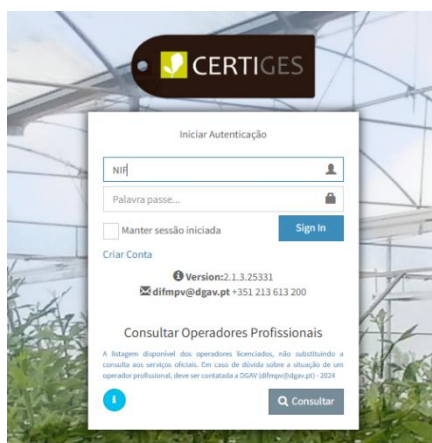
CERTIGES

Iniciar Autenticação

NIF

Palavra passe...

Manter sessão iniciada

Sign In

Criar Conta

Version:2.1.3.25331

difmpv@dgav.pt +351 213 613 200

Consultar Operadores Profissionais

A listagem disponível dos operadores licenciados, não substituindo a consulta aos serviços oficiais. Em caso de dúvida sobre a situação de um operador profissional, deve ser contatada a DGAV (difmpv@dgav.pt) - 2024

Consultar